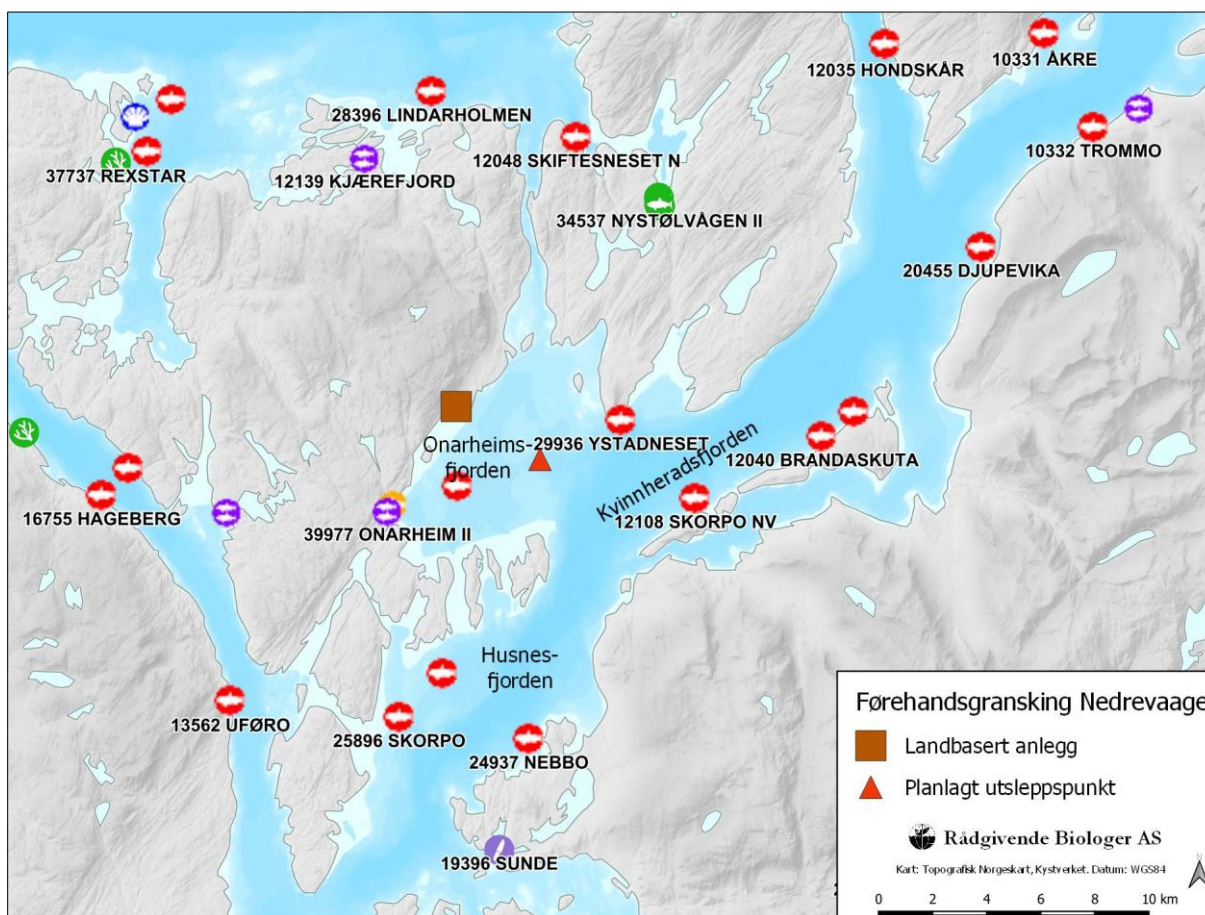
12035 HONDSKÅR
10331 ÅKRE
28396 LINDARHOLMEN
10332 TROMMO
12048 SKIFTESNESET N
37737 REXSTAR
12139 KJÆREFJORD
34537 NYSTØLVÅGEN II
20455 DJUPEVIKA
Onarheimsfjorden
29936 YSTADNESET
Kvinnheradsfjorden
12040 BRANDASKUTA
16755 HAGEBERG
39977 ONARHEIM II
12108 SKORPO NV
Husnesfjorden
13562 UFØRO
25896 SKORPO
24937 NEBBO
19396 SUNDE

Førehandsgransking Nedrevaage
Landbasert anlegg
Planlagt utsleppspunkt
Rådgivende Biologer AS
Kart: Topografisk Norgeskart, Kystverket. Datum: WGS84
0 2 4 6 8 10 km